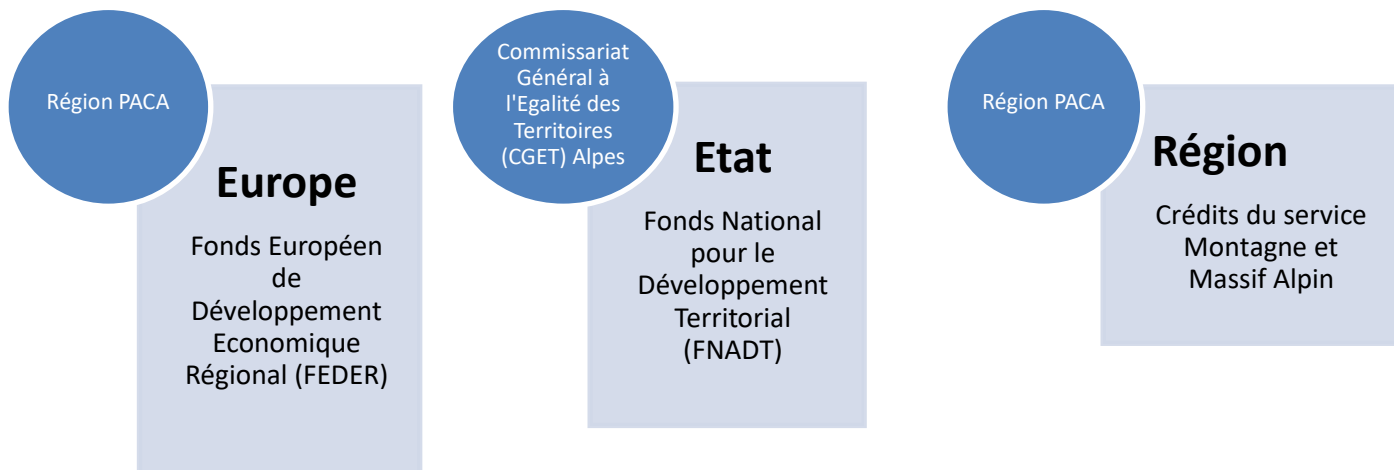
Région PACA

Europe

Fonds Européen de Développement Economique Régional (FEDER)

Commissariat Général à l'Egalité des Territoires (CGET) Alpes

Etat

Fonds National pour le Développement Territorial (FNADT)

Région PACA

Région

Crédits du service Montagne et Massif Alpin